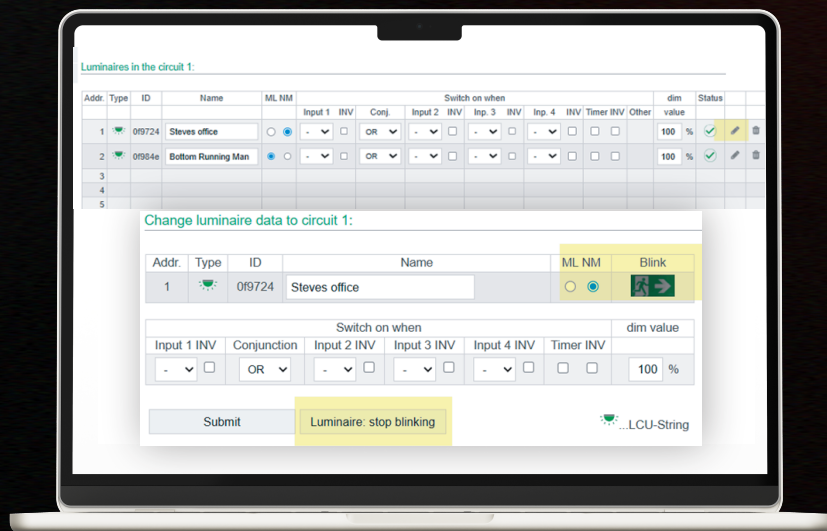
Luminaires in the circuit 1:

| Addr. | Type | ID | Name | ML NM | Input 1 | INV | Conj. | Input 2 | INV | Inp. 3 | INV | Inp. 4 | INV | Timer INV | Other | dim value | Status | | |
|---|---|---|---|---|---|---|---|---|---|---|---|---|---|---|---|---|---|---|---|
| 1 | | 0f9724 | Steves office | | - | | OR | - | | - | | - | | | | 100 % | | | |
| 2 | | 0f984e | Bottom Running Man | | - | | OR | - | | - | | - | | | | 100 % | | | |
| 3 | | | | | | | | | | | | | | | | | | | |
| 4 | | | | | | | | | | | | | | | | | | | |
| 5 | | | | | | | | | | | | | | | | | | | |

Change luminaire data to circuit 1:

| Addr. | Type | ID | Name | ML NM | Blink |
|---|---|---|---|---|---|
| 1 | | 0f9724 | Steves office | | |

Switch on when

| Input 1 INV | Conjunction | Input 2 INV | Input 3 INV | Input 4 INV | Timer INV | dim value |
|---|---|---|---|---|---|---|
| - | OR | - | - | - | | 100 % |

Submit

Luminaire: stop blinking

...LCU-String